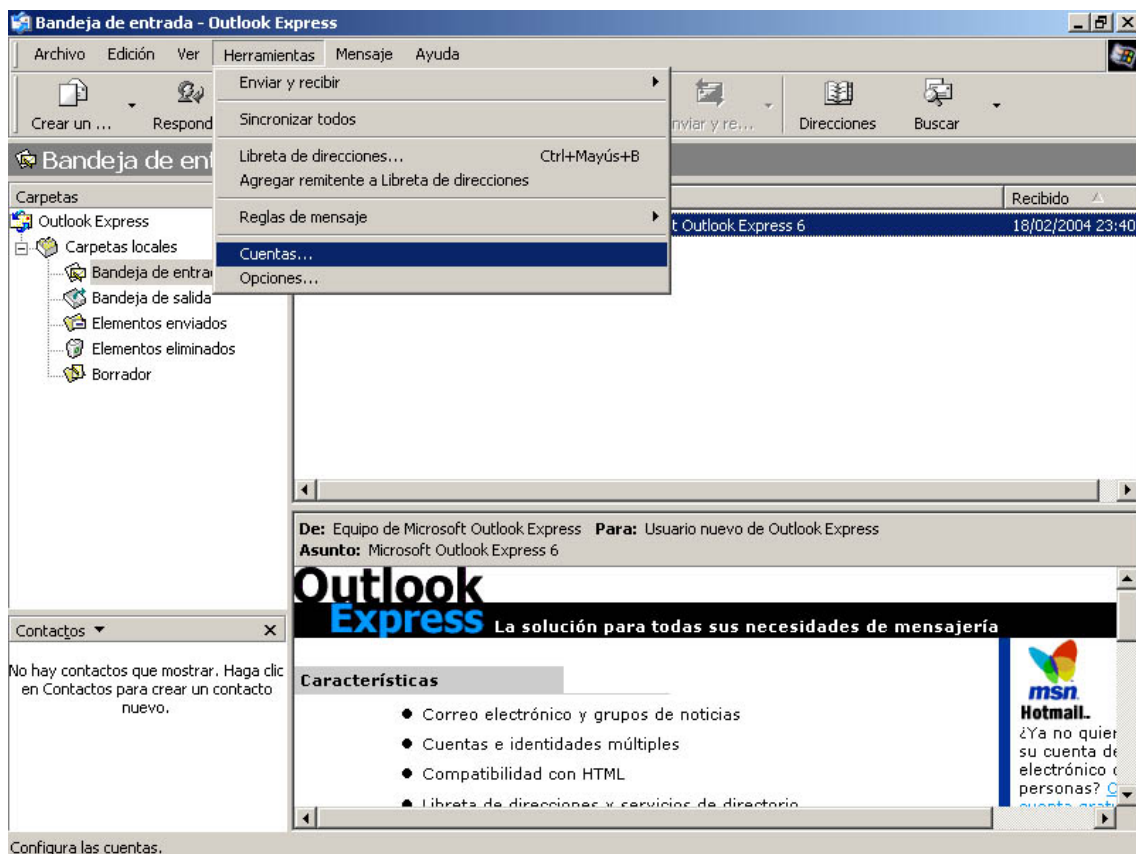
Bandeja de entrada - Outlook Express

Archivo Edición Ver Herramientas Mensaje Ayuda

Crear un ... Respond

Enviar y recibir
Sincronizar todos
Libreta de direcciones... Ctrl+Mayús+B
Agregar remitente a Libreta de direcciones
Reglas de mensaje
Cuentas...
Opciones...

nviar y re... Direcciones Buscar

Bandeja de ent

Carpetas
Outlook Express
Carpetas locales
Bandeja de entra
Bandeja de salida
Elementos enviados
Elementos eliminados
Borrador

Recibido
t Outlook Express 6 18/02/2004 23:40

De: Equipo de Microsoft Outlook Express Para: Usuario nuevo de Outlook Express
Asunto: Microsoft Outlook Express 6

Outlook Express La solución para todas sus necesidades de mensajería

Características
● Correo electrónico y grupos de noticias
● Cuentas e identidades múltiples
● Compatibilidad con HTML
● Libreta de direcciones y servicios de directorio

msn Hotmail.
¿Ya no quier su cuenta de electrónico personas? C cuenta gratu

Contactos ▼
No hay contactos que mostrar. Haga clic en Contactos para crear un contacto nuevo.

Configura las cuentas.